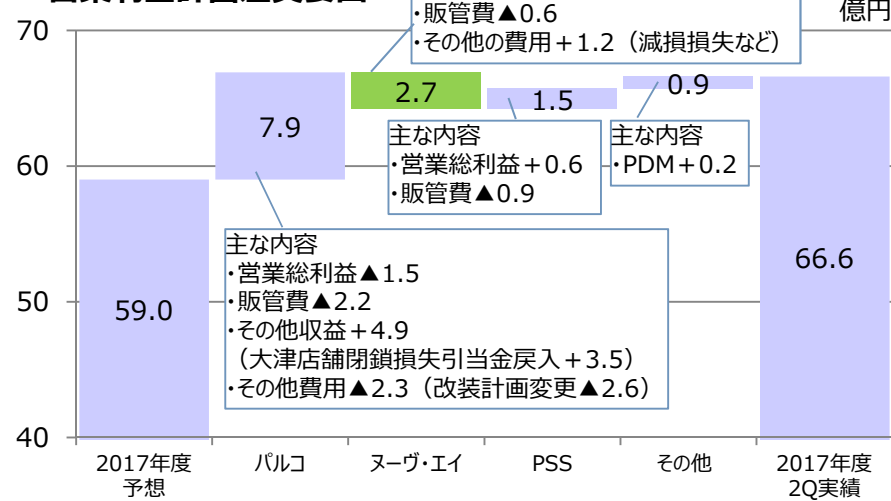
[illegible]

・販管費▲0.6
・その他の費用＋1.2（減損損失など）

億円

70

60

50

40

59.0

7.9

2.7

1.5

0.9

66.6

主な内容
・営業総利益＋0.6
・販管費▲0.9

主な内容
・PDM＋0.2

主な内容
・営業総利益▲1.5
・販管費▲2.2
・その他収益＋4.9
（大津店舗閉鎖損失引当金戻入＋3.5）
・その他費用▲2.3（改装計画変更▲2.6）

2017年度予想

パルコ

ヌーヴ・エイ

PSS

その他

2017年度2Q実績